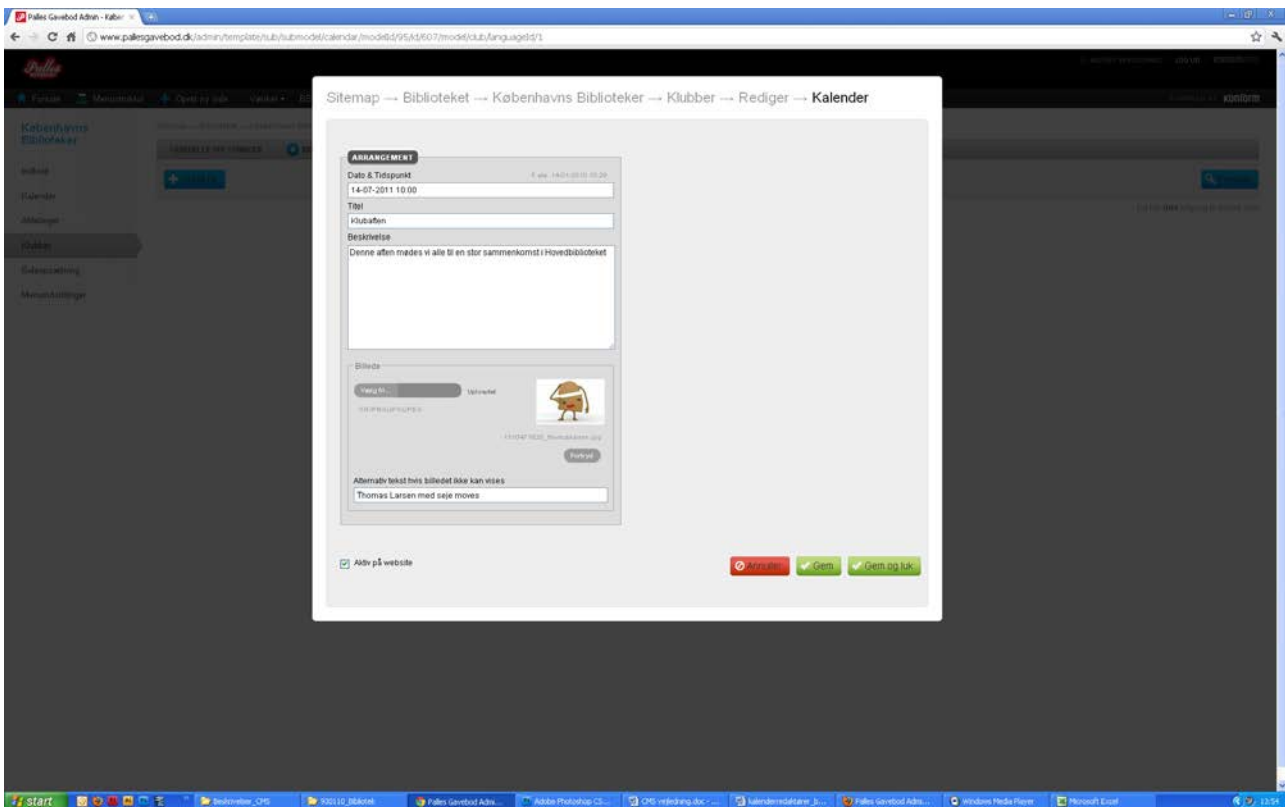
Palles Gavebod Admin - Kalen

www.pallesgavebod.dk/admin/template/sub/submodel/calendar/modelId/95/id/607/model/club/languageId/1

Sitemap → Biblioteket → Københavns Biblioteker → Klubber → Rediger → Kalender

Københavns Biblioteker

Indhold
Kalender
Afdelinger
Klubber
Sideopsætning
Menuindstillinger

ARRANGEMENT
Dato & Tidspunkt
14-07-2011 10:00
Titel
Klubaften
Beskrivelse
Denne aften mødes vi alle til en stor sammenkomst i Hovedbiblioteket

Billede
Vælg fil...
Upload
Fortryd
Alternativ tekst hvis billedet ikke kan vises
Thomas Larsen med seje moves

Aktiv på website

Annuller
Gem
Gem og luk

start
Beskrivelser_CMS
Palles Gavebod Admi...
Adobe Photoshop CS...
CMS vejledning.doc
Palles Gavebod Adm...
Windows Media Player
Microsoft Excel